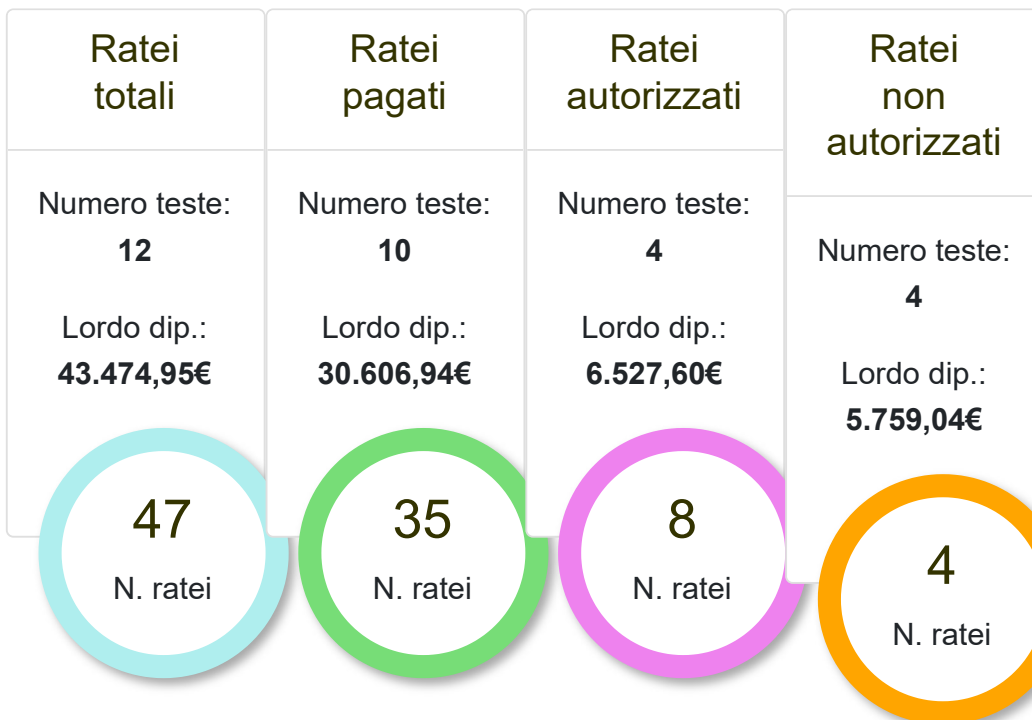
Ratei totali

Numero teste:
12

Lordo dip.:
43.474,95€

47
N. ratei

Ratei pagati

Numero teste:
10

Lordo dip.:
30.606,94€

35
N. ratei

Ratei autorizzati

Numero teste:
4

Lordo dip.:
6.527,60€

8
N. ratei

Ratei non autorizzati

Numero teste:
4

Lordo dip.:
5.759,04€

4
N. ratei